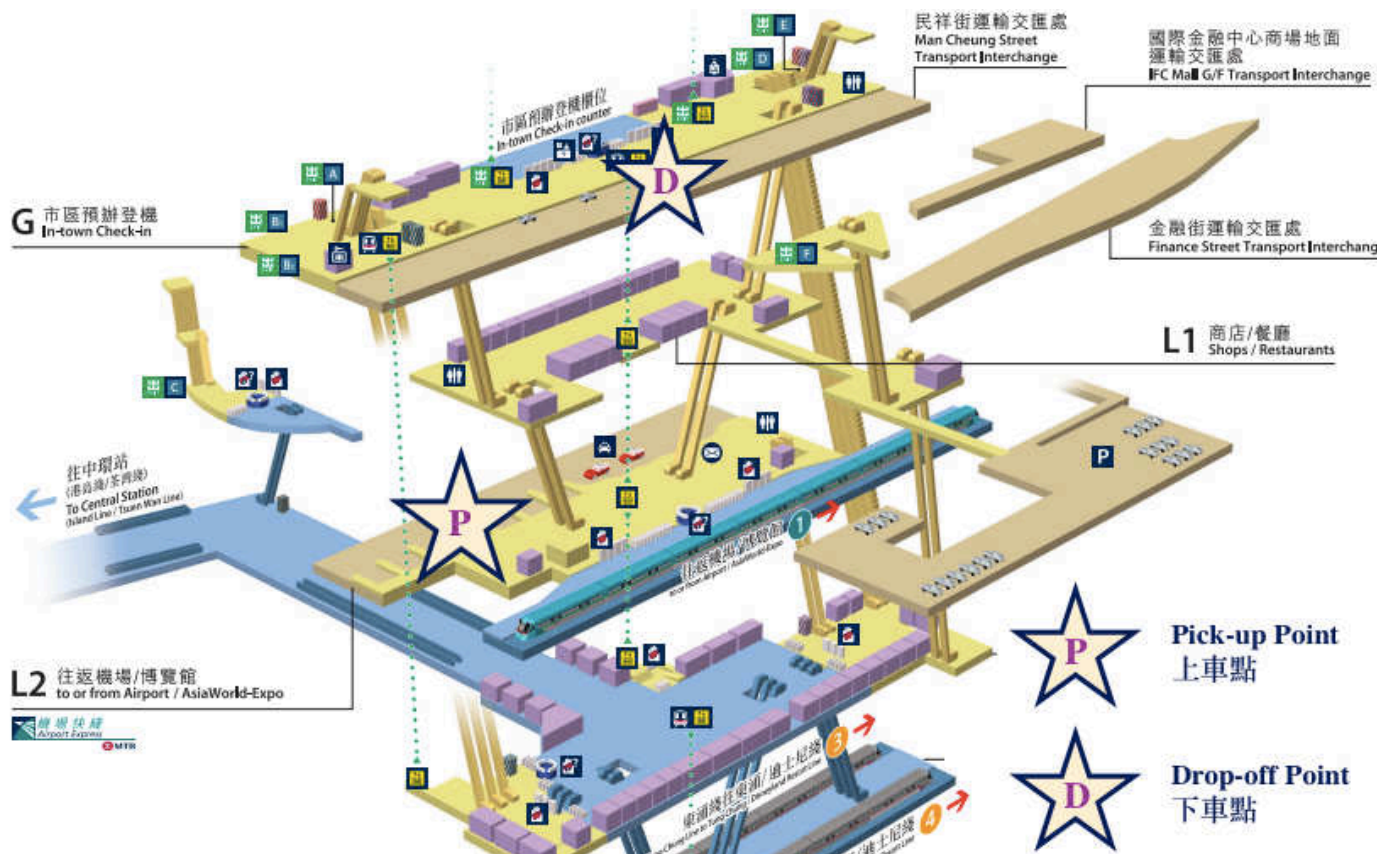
民祥街運輸交匯處
Man Cheung Street Transport Interchange

國際金融中心商場地面運輸交匯處
IFC Mall G/F Transport Interchange

市區預辦登機櫃位
In-town Check-in counter

E
D
A
B
B
F
C

D

G 市區預辦登機
In-town Check-in

金融街運輸交匯處
Finance Street Transport Interchang

L1 商店/餐廳
Shops / Restaurants

P

往中環站
(港島綫/荃灣綫)
To Central Station
(Island Line / Tsuen Wan Line)

P

往返機場/博覽館
to or from Airport / AsiaWorld-Expo

1

Pick-up Point
上車點

L2 往返機場/博覽館
to or from Airport / AsiaWorld-Expo

機場快綫
Airport Express
MTR

3
東涌綫往東涌/迪士尼綫
Tung Chung Line to Tung Chung / Disneyland Resort Line

4
迪士尼綫

D

Drop-off Point
下車點